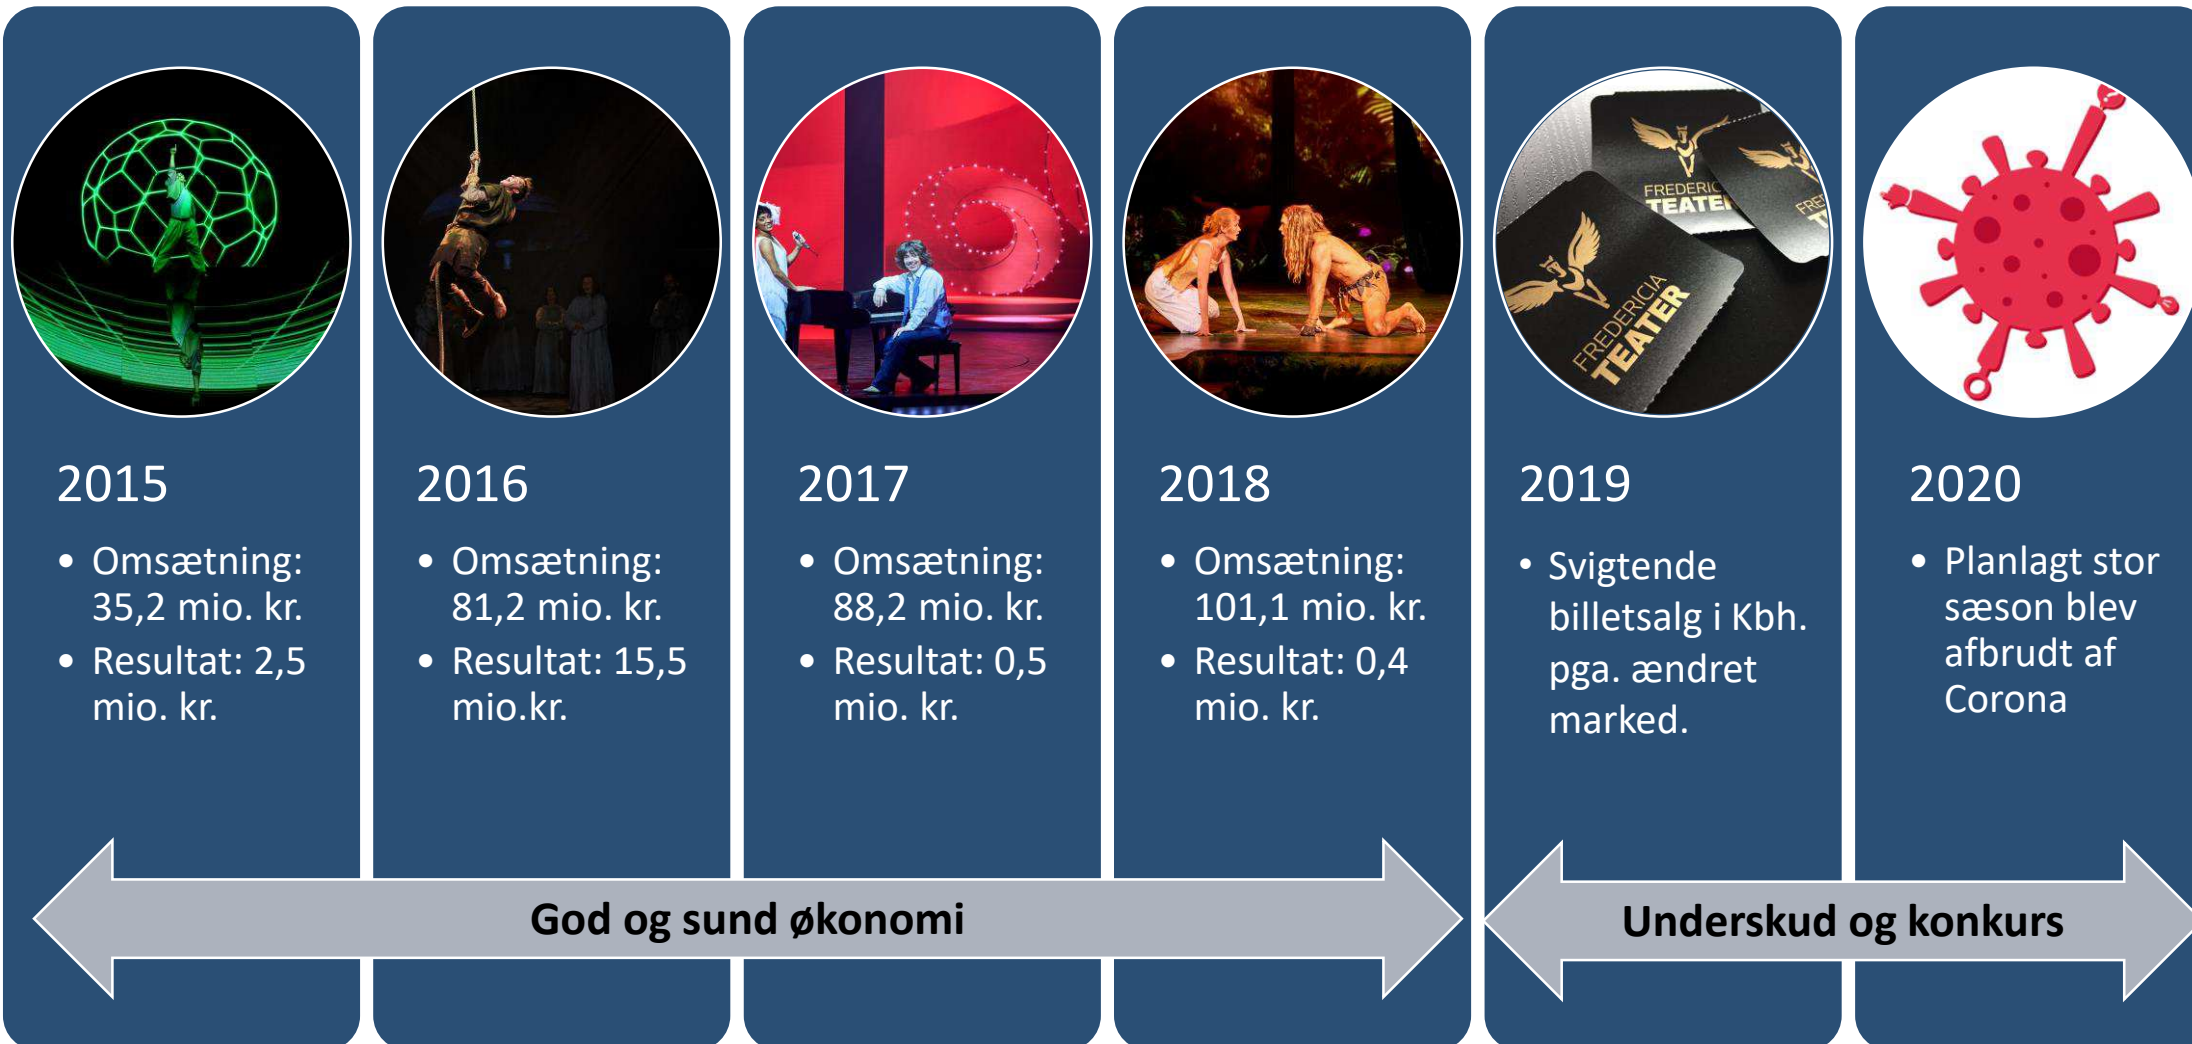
FREDERICIA TEATER

FREDERICIA TEATER

2015

- Omsætning: 35,2 mio. kr.
- Resultat: 2,5 mio. kr.

2016

- Omsætning: 81,2 mio. kr.
- Resultat: 15,5 mio.kr.

2017

- Omsætning: 88,2 mio. kr.
- Resultat: 0,5 mio. kr.

2018

- Omsætning: 101,1 mio. kr.
- Resultat: 0,4 mio. kr.

2019

- Svigtende billetsalg i Kbh. pga. ændret marked.

2020

- Planlagt stor sæson blev afbrudt af Corona

God og sund økonomi

Underskud og konkurs